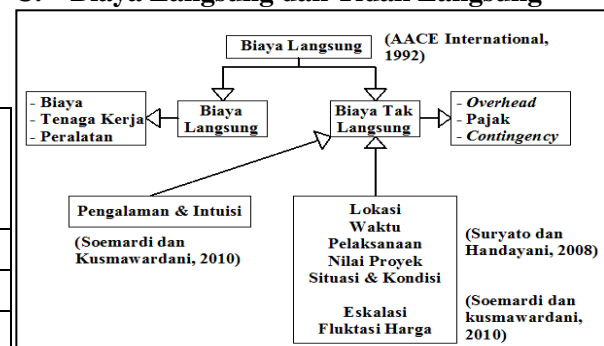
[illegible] Biaya Langsung dan Tidak Langsung

Biaya Langsung

(AACE International, 1992)

- Biaya
- Tenaga Kerja
- Peralatan

Biaya Langsung

Biaya Tak Langsung

- *Overhead*
- Pajak
- *Contingency*

Pengalaman & Intuisi

(Soemardi dan Kusmawardani, 2010)

Lokasi
Waktu Pelaksanaan
Nilai Proyek
Situasi & Kondisi

Eskalasi
Fluktasi Harga

(Suryato dan Handayani, 2008)

(Soemardi dan kusmawardani, 2010)